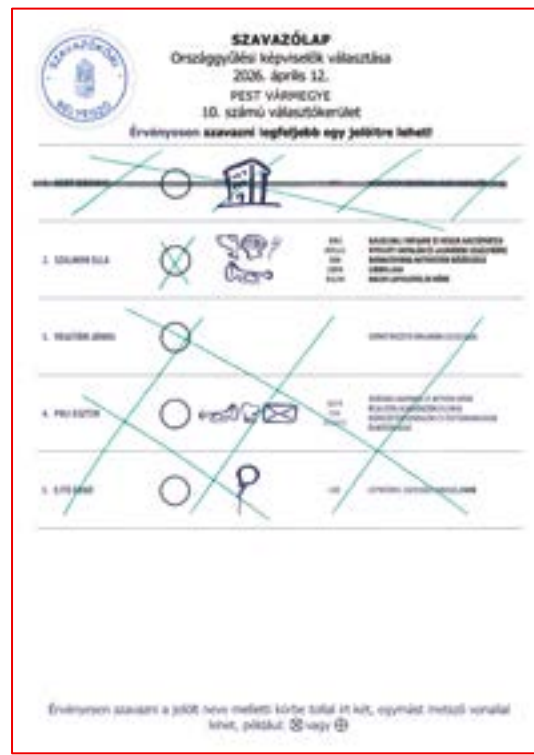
SZAVAZÓKÖRI BÉLYEGZŐ

SZAVAZÓLAP
Országgyűlési képviselők választása
2026. április 12.
PEST VÁRMEGYE
10. számú választókerület
Érvényesen szavazni legfeljebb egy jelöltre lehet!

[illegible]

2. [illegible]
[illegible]

3. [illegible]
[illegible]

4. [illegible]
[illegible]

5. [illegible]
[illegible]

Érvényesen szavazni a jelölt neve melletti körbe tollal írt két, egymást metsző vonallal lehet, például: ⊠ vagy ⊕